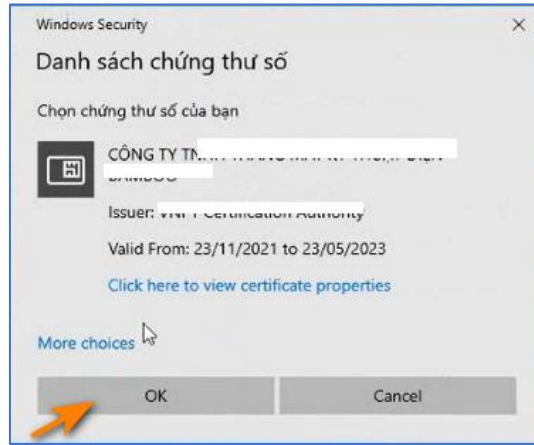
Windows Security
×
Danh sách chứng thư số

Chọn chứng thư số của bạn

CÔNG TY TN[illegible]

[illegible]

Issuer: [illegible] Certification Authority

Valid From: 23/11/2021 to 23/05/2023

Click here to view certificate properties

More choices

OK
Cancel